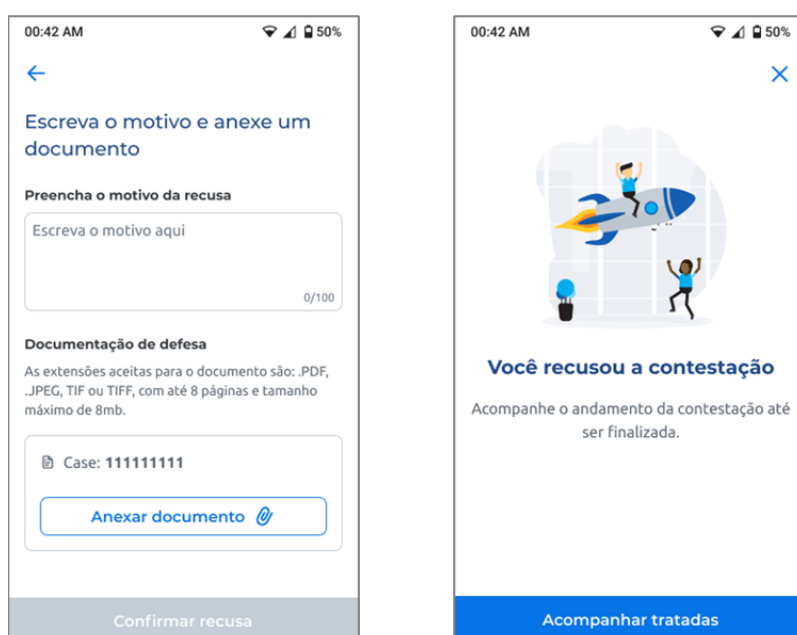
00:42 AM

50%

←

Escreva o motivo e anexe um documento

Preencha o motivo da recusa

Escreva o motivo aqui

0/100

Documentação de defesa

As extensões aceitas para o documento são: .PDF, .JPEG, TIF ou TIFF, com até 8 páginas e tamanho máximo de 8mb.

Case: 111111111

Anexar documento

Confirmar recusa

00:42 AM

50%

×

Você recusou a contestação

Acompanhe o andamento da contestação até ser finalizada.

Acompanhar tratadas